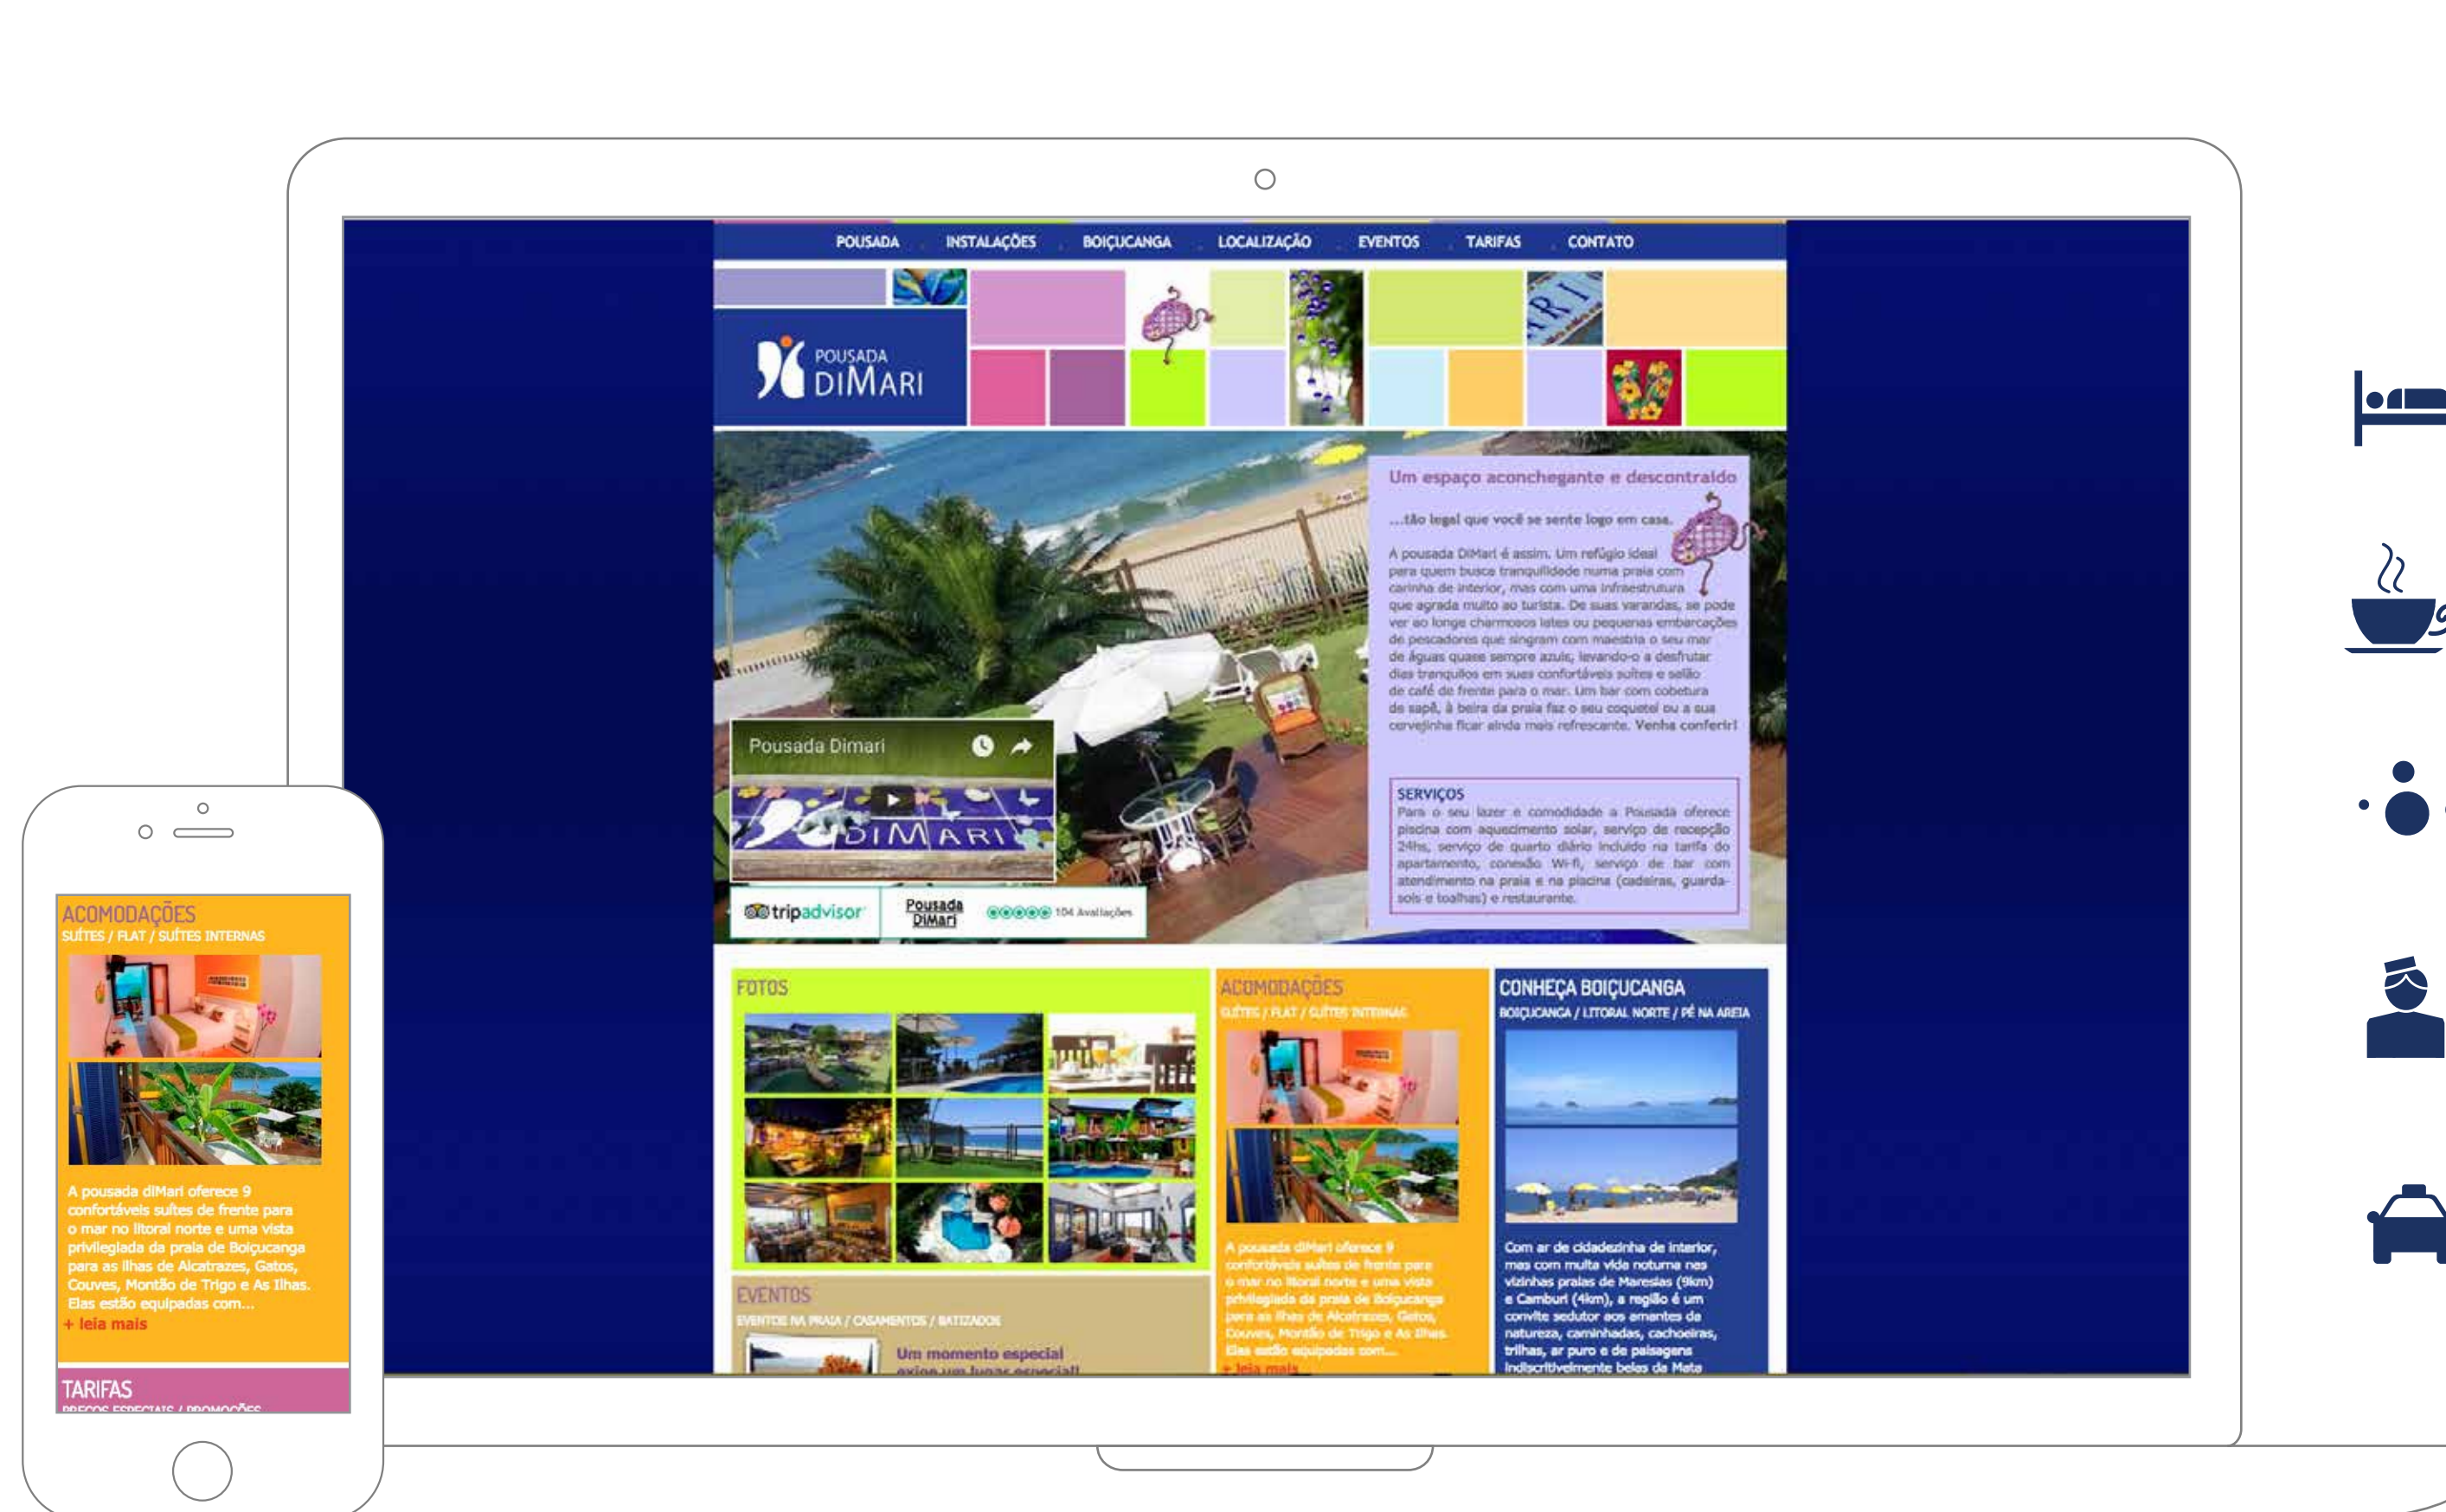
POUSADA INSTALAÇÕES BOIÇUCANGA LOCALIZAÇÃO EVENTOS TARIFAS CONTATO

POUSADA DIMARI

Um espaço aconchegante e descontraído

...tão legal que você se sente logo em casa.

A pousada DiMari é assim. Um refúgio ideal para quem busca tranquilidade numa praia com carinha de interior, mas com uma infraestrutura que agrada muito ao turista. De suas varandas, se pode ver ao longe charmosos iates ou pequenas embarcações de pescadores que singram com maestria o seu mar de águas quase sempre azuis, levando-o a desfrutar dias tranquilos em suas confortáveis suítes e salão de café de frente para o mar. Um bar com cobertura de sapê, à beira da praia faz o seu coquetel ou a sua cervejinha ficar ainda mais refrescante. Venha conferir!

SERVIÇOS
Para o seu lazer e comodidade a Pousada oferece piscina com aquecimento solar, serviço de recepção 24hs, serviço de quarto diário incluído na tarifa do apartamento, conexão Wi-fi, serviço de bar com atendimento na praia e na piscina (cadeiras, guarda-sois e toalhas) e restaurante.

Pousada Dimari

DIMARI

tripadvisor Pousada DiMari 104 Avaliações

FOTOS

ACOMODAÇÕES
SUÍTES / FLAT / SUÍTES INTERNAS

A pousada diMari oferece 9 confortáveis suítes de frente para o mar no litoral norte e uma vista privilegiada da praia de Boiçucanga para as ilhas de Alcatrazes, Gatos, Couves, Montão de Trigo e As Ilhas. Elas estão equipadas com...
+ leia mais

CONHEÇA BOIÇUCANGA
BOIÇUCANGA / LITORAL NORTE / PÉ NA AREIA

Com ar de cidadezinha de interior, mas com muita vida noturna nas vizinhas praias de Maresias (9km) e Camburi (4km), a região é um convite sedutor aos amantes da natureza, caminhadas, cachoeiras, trilhas, ar puro e de paisagens indiscritivelmente belas da Mata

EVENTOS
EVENTOS NA PRAIA / CASAMENTOS / BATIZADOS

Um momento especial
exige um lugar especial!

ACOMODAÇÕES
SUÍTES / FLAT / SUÍTES INTERNAS

A pousada diMari oferece 9 confortáveis suítes de frente para o mar no litoral norte e uma vista privilegiada da praia de Boiçucanga para as ilhas de Alcatrazes, Gatos, Couves, Montão de Trigo e As Ilhas. Elas estão equipadas com...
+ leia mais

TARIFAS
PREÇOS ESPECIAIS / PROMOÇÕES